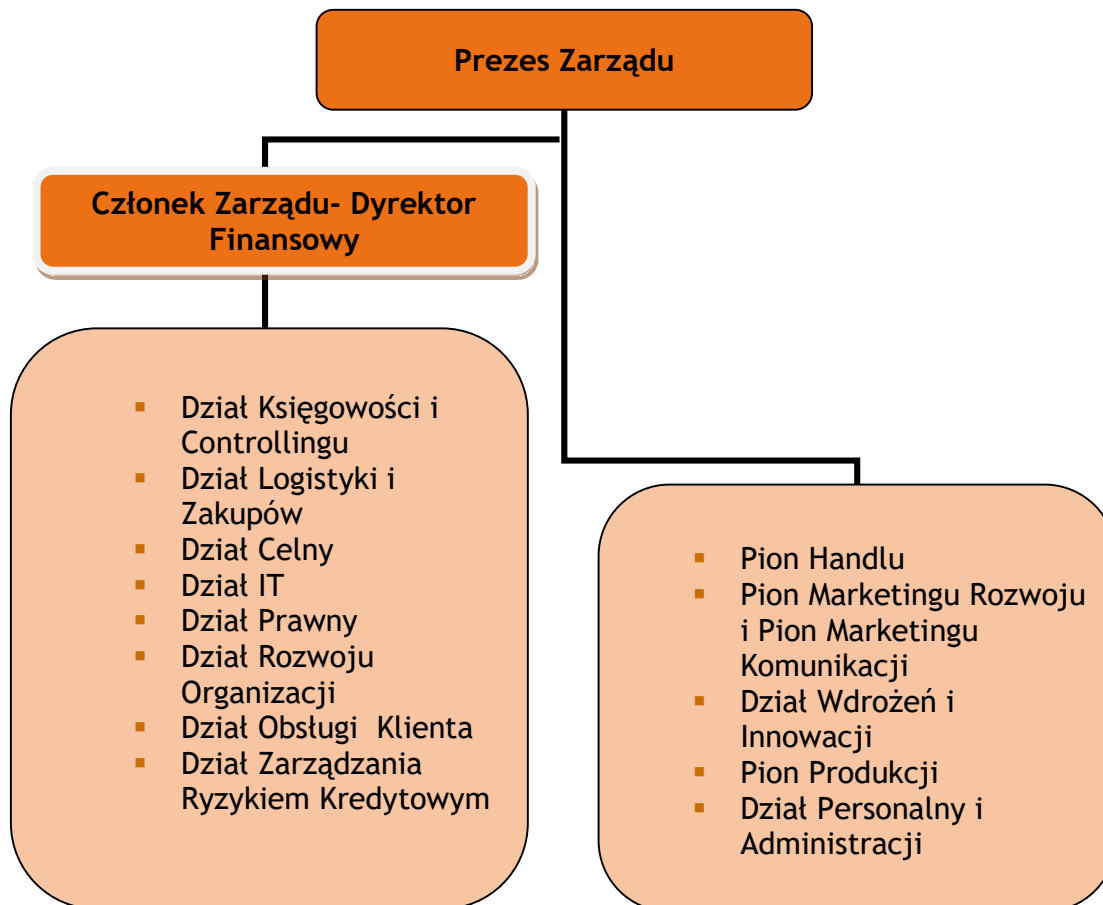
Prezes Zarządu

Członek Zarządu- Dyrektor Finansowy

- Dział Księgowości i Controllingu
- Dział Logistyki i Zakupów
- Dział Celny
- Dział IT
- Dział Prawny
- Dział Rozwoju Organizacji
- Dział Obsługi Klienta
- Dział Zarządzania Ryzykiem Kredytowym

- Pion Handlu
- Pion Marketingu Rozwoju i Pion Marketingu Komunikacji
- Dział Wdrożeń i Innowacji
- Pion Produkcji
- Dział Personalny i Administracji